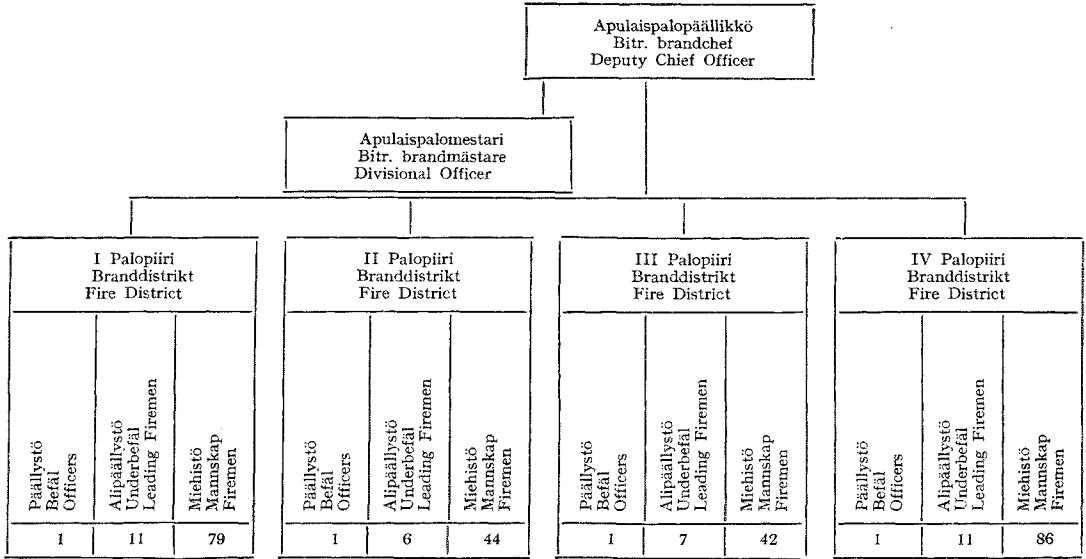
Apulaispalopäällikkö
Bitr. brandchef
Deputy Chief Officer

Apulaispalomestari
Bitr. brandmästare
Divisional Officer

I Palopiiri
Branddistrikt
Fire District

| Päällystö Befäl Officers | Alipäällystö Underbefäl Leading Firemen | Miehistö Mannskap Firemen |
|---|---|---|
| 1 | 11 | 79 |

II Palopiiri
Branddistrikt
Fire District

| Päällystö Befäl Officers | Alipäällystö Underbefäl Leading Firemen | Miehistö Mannskap Firemen |
|---|---|---|
| 1 | 6 | 44 |

III Palopiiri
Branddistrikt
Fire District

| Päällystö Befäl Officers | Alipäällystö Underbefäl Leading Firemen | Miehistö Mannskap Firemen |
|---|---|---|
| 1 | 7 | 42 |

IV Palopiiri
Branddistrikt
Fire District

| Päällystö Befäl Officers | Alipäällystö Underbefäl Leading Firemen | Miehistö Mannskap Firemen |
|---|---|---|
| 1 | 11 | 86 |